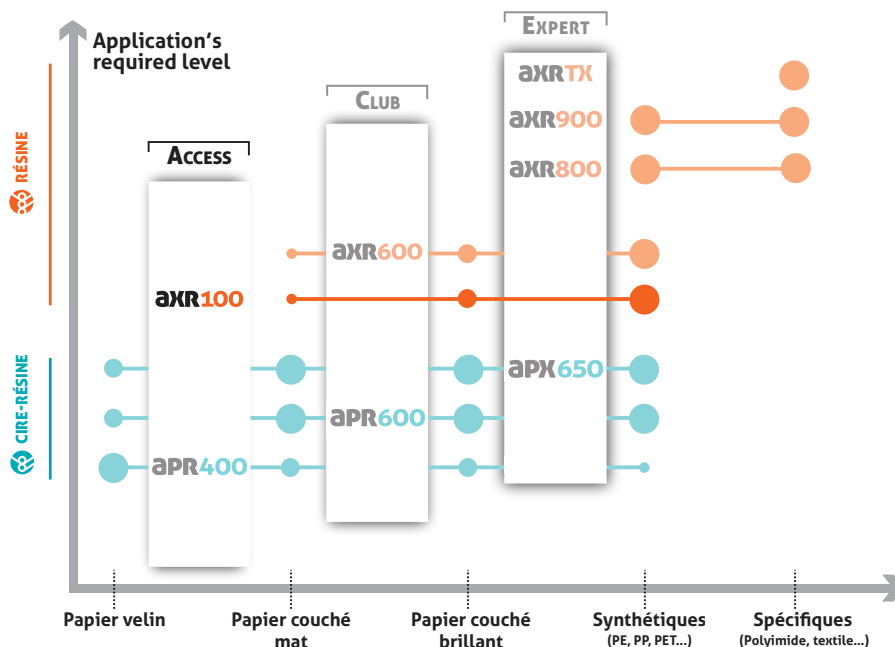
Application's required level

RÉSINE

CIRE-RÉSINE

ACCESS

axr100

apr400

CLUB

axr600

apr600

EXPERT

axrTX

axr900

axr800

apx650

Papier velin

Papier couché mat

Papier couché brillant

Synthétiques (PE, PP, PET...)

Spécifiques (Polyimide, textile...)